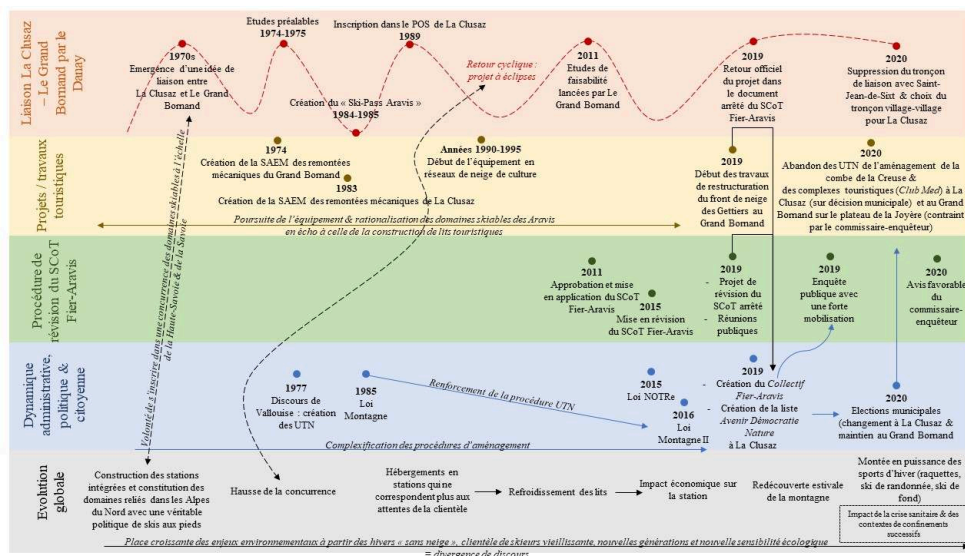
Liaison La Clusaz – Le Grand Bornand par le Danay

1970s
Emergence d'une idée de liaison entre La Clusaz et Le Grand Bornand

Etudes préalables
1974-1975

Inscription dans le POS de La Clusaz
1989

Retour cyclique : projet à éclipses

2011
Etudes de faisabilité lancées par Le Grand Bornand

2019
Retour officiel du projet dans le document arrêté du SCoT Fier-Aravis

2020
Suppression du tronçon de liaison avec Saint-Jean-de-Sixt & choix du tronçon village-village pour La Clusaz

Création du « Ski-Pass Aravis »
1984-1985

Projets / travaux touristiques

1974
Création de la SAEM des remontées mécaniques du Grand Bornand

1983
Création de la SAEM des remontées mécaniques de La Clusaz

Années 1990-1995
Début de l'équipement en réseaux de neige de culture

2019
Début des travaux de restructuration du front de neige des Gettiers au Grand Bornand

2020
Abandon des UTN de l'aménagement de la combe de la Creuse & des complexes touristiques (Club Med) à La Clusaz (sur décision municipale) et au Grand Bornand sur le plateau de la Joyère (contraint par le commissaire-enquêteur)

Poursuite de l'équipement & rationalisation des domaines skiables des Aravis en écho à celle de la construction de lits touristiques

Procédure de révision du SCoT Fier-Aravis

2011
Approbation et mise en application du SCoT Fier-Aravis

2015
Mise en révision du SCoT Fier-Aravis

2019
- Projet de révision du SCoT arrêté
- Réunions publiques

2019
Enquête publique avec une forte mobilisation

2020
Avis favorable du commissaire-enquêteur

Dynamique administrative, politique & citoyenne

Volonté de s'inscrire dans une concurrence des domaines skiables à l'échelle de la Haute-Savoie & de la Savoie

1977
Discours de Vallouise : création des UTN

1985
Loi Montagne

Renforcement de la procédure UTN

2015
Loi NOTRe

2016
Loi Montagne II

2019
- Création du Collectif Fier-Aravis
- Création de la liste Avenir Démocratie Nature à La Clusaz

2020
Elections municipales (changement à La Clusaz & maintien au Grand Bornand)

Complexification des procédures d'aménagement

Evolution globale

Construction des stations intégrées et constitution des domaines reliés dans les Alpes du Nord avec une véritable politique de skis aux pieds

Hausse de la concurrence

Hébergements en stations qui ne correspondent plus aux attentes de la clientèle

Refroidissement des lits

Impact économique sur la station

Redécouverte estivale de la montagne

Montée en puissance des sports d'hiver (raquettes, ski de randonnée, ski de fond)

Impact de la crise sanitaire & des contextes de confinements successifs

Place croissante des enjeux environnementaux à partir des hivers « sans neige », clientèle de skieurs vieillissante, nouvelles générations et nouvelle sensibilité écologique = divergence de discours